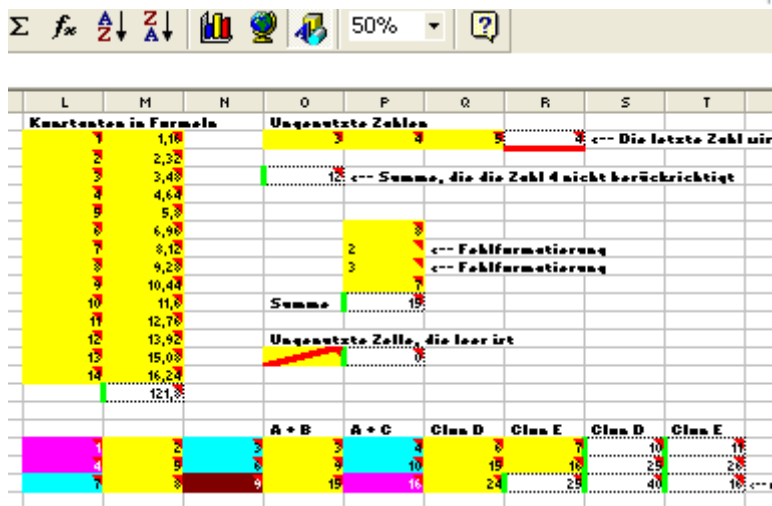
Σ fx 50% ?

| L | M | N | O | P | Q | R | S | T |
|---|---|---|---|---|---|---|---|---|
| Konstanten in Formeln | | | Ungenutzte Zahlen | | | | | |
| 1 | 1,16 | | 3 | 4 | 5 | 4 | <-- Die letzte Zahl wir | |
| 2 | 2,32 | | | | | | | |
| 3 | 3,48 | | 12 | <-- Summe, die die Zahl 4 nicht berücksichtigt | | | | |
| 4 | 4,64 | | | | | | | |
| 5 | 5,8 | | | | | | | |
| 6 | 6,96 | | | 8 | | | | |
| 7 | 8,12 | | | 2 | <-- Fehlformatierung | | | |
| 8 | 9,28 | | | 3 | <-- Fehlformatierung | | | |
| 9 | 10,44 | | | 7 | | | | |
| 10 | 11,6 | | Summe | 15 | | | | |
| 11 | 12,76 | | | | | | | |
| 12 | 13,92 | | Ungenutzte Zelle, die leer ist | | | | | |
| 13 | 15,08 | | | 0 | | | | |
| 14 | 16,24 | | | | | | | |
| | 121,8 | | | | | | | |
| | | | | | | | | |
| | | | A + B | A + C | Clus D | Clus E | Clus D | Clus E |
| 1 | 2 | 3 | 3 | 4 | 6 | 7 | 10 | 11 |
| 4 | 5 | 6 | 9 | 10 | 15 | 16 | 25 | 26 |
| 7 | 8 | 9 | 15 | 16 | 24 | 25 | 40 | 16 <-- |